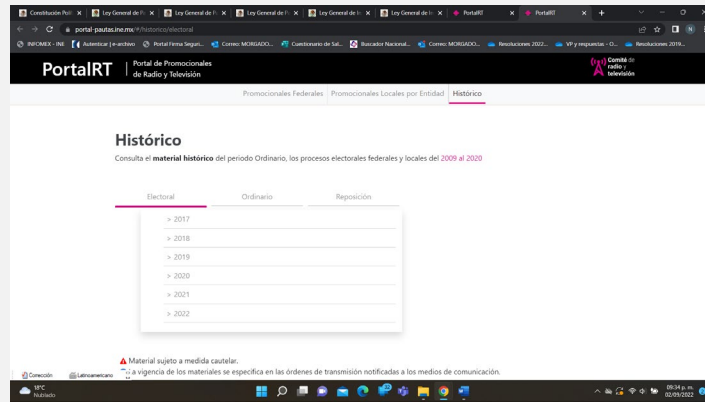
Constitución Polít | Ley General de P | Ley General de P | Ley General de P | Ley General de Ir | Ley General de Ir | PortalRT | PortalRT

portal-pautas.ine.mx/#/historico/electoral

INFOMEX - INE | Autenticar | e-archivo | Portal Firma Seguri... | Correo: MORGADO... | Cuestionario de Sal... | Buscador Nacional... | Correo: MORGADO... | Resoluciones 2022... | VP y respuestas - O... | Resoluciones 2019...

PortalRT | Portal de Promocionales de Radio y Televisión

Comité de radio y televisión

Promocionales Federales | Promocionales Locales por Entidad | Histórico

Histórico

Consulta el material histórico del periodo Ordinario, los procesos electorales federales y locales del 2009 al 2020

Electoral | Ordinario | Reposición

> 2017
> 2018
> 2019
> 2020
> 2021
> 2022

Material sujeto a medida cautelar.

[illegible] a vigencia de los materiales se especifica en las órdenes de transmisión notificadas a los medios de comunicación.

Corrección | Latinoamericano

18°C Nublado

09:34 p. m. 02/09/2022